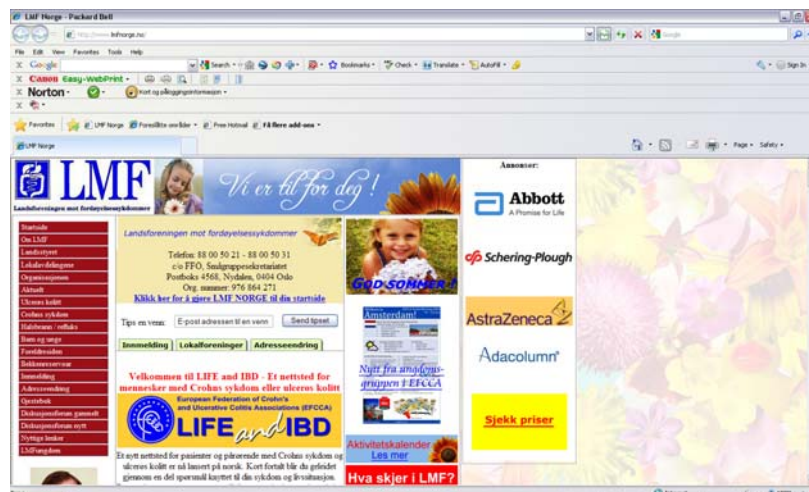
LMF Norge - Packard Bell

http://www.lmfnorge.no/

File Edit View Favorites Tools Help

Google

Search · Bookmarks · Check · Translate · AutoFill ·

Sign In

Canon Easy-WebPrint ·

Norton ·

Kort og påloggingsinformasjon ·

Favorites

LMF Norge

Foreslåtte områder ·

Free Hotmail

Få flere add-ons ·

LMF Norge

Page · Safety ·

LMF

Landsforeningen mot fordøyelsessykdommer

Vi er til for deg!

Annonser:

Abbott
A Promise for Life

Schering-Plough

AstraZeneca

Adacolumn

Sjekk priser

Startside
Om LMF
Landsstyret
Lokalavdelingene
Organisasjonen
Aktuelt
Ulcerøs kolitt
Crohns sykdom
Halsbrann / refluks
Barn og unge
Foreldreroden
Bekkenreservoar
Innmelding
Adresseendring
Gjestebok
Diskusjonsforum gammelt
Diskusjonsforum nytt
Nyttige lenker
LMFungdom

Landsforeningen mot fordøyelsessykdommer

Telefon: 88 00 50 21 - 88 00 50 31
c/o FFO, Smågruppesekretariatet
Postboks 4568, Nydalen, 0404 Oslo
Org. nummer: 976 864 271
Klikk her for å gjøre LMF NORGE til din startside

Tips en venn: E-post adressen til en venn Send tipset

Innmelding Lokalforeninger Adresseendring

Velkommen til LIFE and IBD - Et nettsted for mennesker med Crohns sykdom eller ulcerøs kolitt

European Federation of Crohn's and Ulcerative Colitis Associations (EFCCA)

LIFE and IBD

Et nytt nettsted for pasienter og pårørende med Crohns sykdom og ulcerøs kolitt er nå lansert på norsk. Kort fortalt blir du geleidet gjennom en del spørsmål knyttet til din sykdom og livssituasjon.

GOD SOMMER!

Amsterdam!

Nytt fra ungdomsgruppen i EFCCA

Aktivitetskalender
Les mer

Hva skjer i LMF?